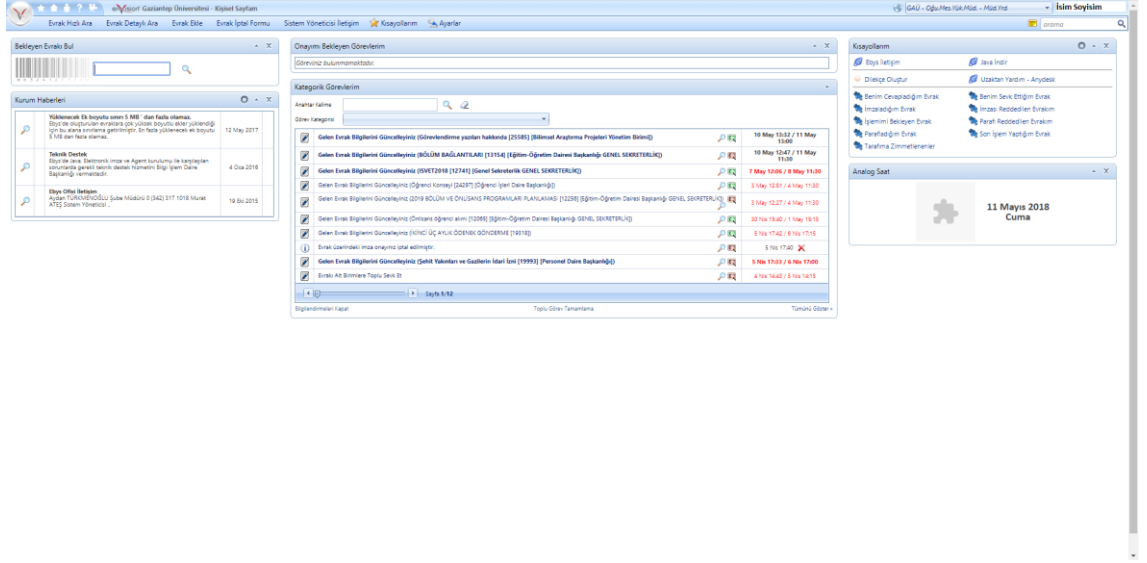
eYSoft Gaziantep Üniversitesi - Kişisel Sayfam

GAÜ - Oğu.Mes.Yük.Müd. - Müd.Yrd.

İsim Soyisim

Evrak Hızlı Ara | Evrak Detaylı Ara | Evrak Ekle | Evrak İptal Formu | Sistem Yöneticisi İletişim | Kısayollarım | Ayarlar

arama

Bekleyen Evrakı Bul

Kurum Haberleri

Yüklenecek Ek boyutu sınırı 5 MB ' dan fazla olamaz.
Ebys'de oluşturulan evraklara çok yüksek boyutlu ekler yüklendiği için bu alana sınırlama getirilmiştir. En fazla yüklenecek ek boyutu 5 MB'dan fazla olamaz.
12 May 2017

Teknik Destek
Ebys'de Java, Elektronik İmza ve Agent kurulumu ile karşılaşılan sorunlarda gerekli teknik destek Nizmetini Bilgi İşlem Daire Başkanlığı vermektedir.
4 Oca 2016

Ebys Ofisi İletişim
Aydan TÜRKMENOĞLU Şube Müdürü 0 (342) 317 1018 Murat ATEŞ Sistem Yöneticisi ...
19 Eki 2015

Onayımı Bekleyen Görevlerim

Göreviniz bulunmamaktadır.

Kategorik Görevlerim

Anahtar Kelime

Görev Kategorisi

| | | | |
|---|---|---|---|
| | Gelen Evrak Bilgilerini Güncelleyiniz (Görevlendirme yazıları hakkında [25585] [Bilimsel Araştırma Projeleri Yönetim Birimi]) | | 10 May 13:32 / 11 May 13:00 |
| | Gelen Evrak Bilgilerini Güncelleyiniz (BÖLÜM BAĞLANTILARI [13154] [Eğitim-Öğretim Dairesi Başkanlığı GENEL SEKRETERLİK]) | | 10 May 12:47 / 11 May 11:30 |
| | Gelen Evrak Bilgilerini Güncelleyiniz (ISVET2018 [12741] [Genel Sekreterlik GENEL SEKRETERLİK]) | | 7 May 12:06 / 8 May 11:30 |
| | Gelen Evrak Bilgilerini Güncelleyiniz (Öğrenci Konseyi [24287] [Öğrenci İşleri Daire Başkanlığı]) | | 3 May 12:51 / 4 May 11:30 |
| | Gelen Evrak Bilgilerini Güncelleyiniz (2019 BÖLÜM VE ÖNLİSANS PROGRAMLARI PLANLAMASI [12298] [Eğitim-Öğretim Dairesi Başkanlığı GENEL SEKRETERLİK]) | | 3 May 12:27 / 4 May 11:30 |
| | Gelen Evrak Bilgilerini Güncelleyiniz (Önlisans öğrenci alımı [12066] [Eğitim-Öğretim Dairesi Başkanlığı GENEL SEKRETERLİK]) | | 30 Nis 18:40 / 1 May 15:15 |
| | Gelen Evrak Bilgilerini Güncelleyiniz (İKİNCİ ÜÇ AYLIK ÖDENEK GÖNDERME [19018]) | | 5 Nis 17:42 / 6 Nis 17:15 |
| | Evrak üzerindeki imza onayınız iptal edilmiştir. | | 5 Nis 17:40 |
| | Gelen Evrak Bilgilerini Güncelleyiniz (Şehit Yakınları ve Gazilerin İdari İzni [19993] [Personel Daire Başkanlığı]) | | 5 Nis 17:33 / 6 Nis 17:00 |
| | Evrakı Alt Birimlere Toplu Sevk Et | | 4 Nis 14:43 / 5 Nis 14:15 |

Sayfa 1/12

Bilgilendirmeleri Kapat | Toplu Görev Tamamlama | Tümünü Göster »

Kısayollarım

Ebys İletişim | Java İndir

Dilekçe Oluştur | Uzaktan Yardım - Anydesk

Benim Cevapladığım Evrak | Benim Sevk Ettiğim Evrak
İmzaladığım Evrak | İmzası Reddedilen Evrakım
İşlemimi Bekleyen Evrak | Parafı Reddedilen Evrakım
Parafladığım Evrak | Son İşlem Yaptığım Evrak
Tarafıma Zimmetlenenler

Analog Saat

11 Mayıs 2018
Cuma